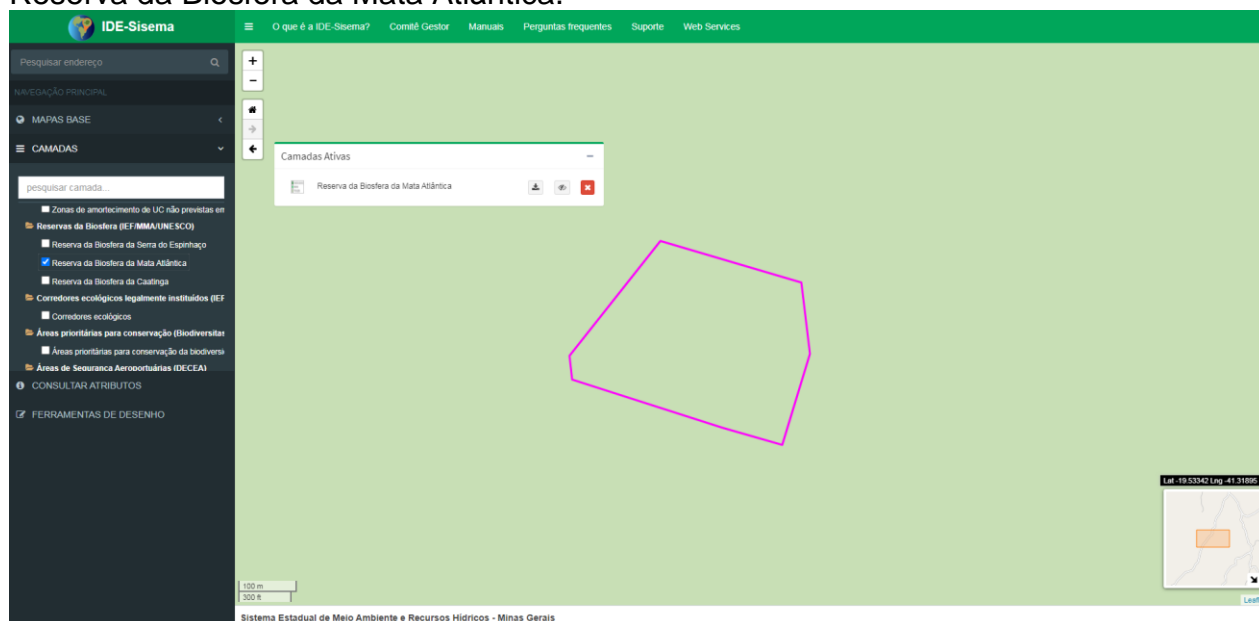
Reserva da Biosfera da Mata Atlântica.

IDE-Sisema

O que é a IDE-Sisema? Comitê Gestor Manuais Perguntas frequentes Suporte Web Services

Pesquisar endereço

NAVEGAÇÃO PRINCIPAL

MAPAS BASE

CAMADAS

pesquisar camada...

Zonas de amortecimento de UC não previstas em

Reservas da Biosfera (IEF/MMA/UNESCO)

Reserva da Biosfera da Serra do Espinhaço

Reserva da Biosfera da Mata Atlântica

Reserva da Biosfera da Caatinga

Corredores ecológicos legalmente instituídos (IEF

Corredores ecológicos

Áreas prioritárias para conservação (Biodiversitas

Áreas prioritárias para conservação da biodiversi

Áreas de Segurança Aeroportuárias (DECEA)

CONSULTAR ATRIBUTOS

FERRAMENTAS DE DESENHO

+
−

Camadas Ativas

Reserva da Biosfera da Mata Atlântica

Lat -19.53342 Lng -41.31895

100 m
300 ft

Leaf

Sistema Estadual de Meio Ambiente e Recursos Hídricos - Minas Gerais